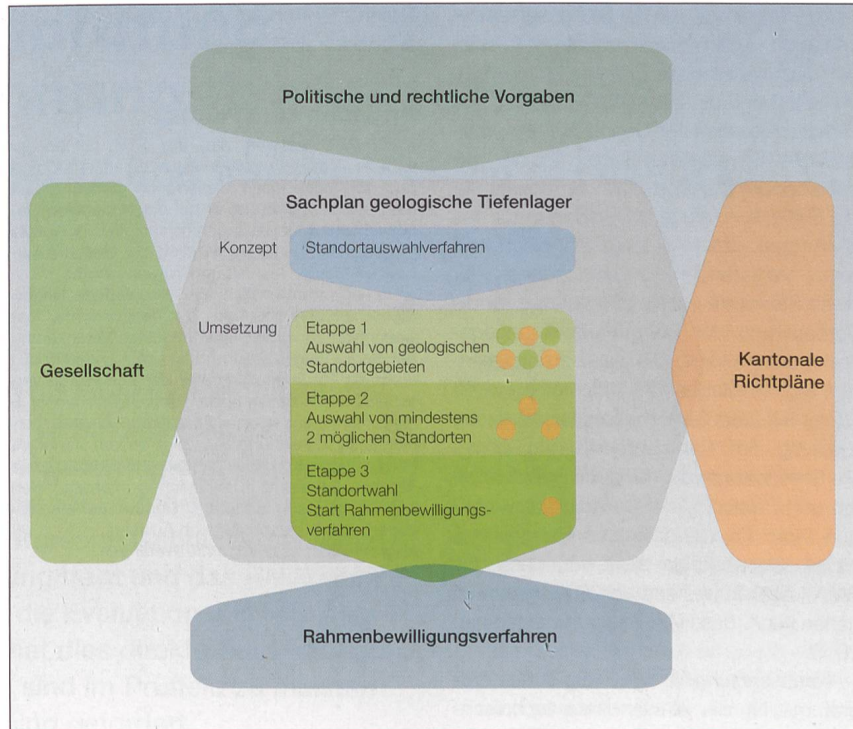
Politische und rechtliche Vorgaben

Sachplan geologische Tiefenlager

Gesellschaft

Konzept

Standortauswahlverfahren

Umsetzung

Etappe 1
Auswahl von geologischen Standortgebieten

Etappe 2
Auswahl von mindestens 2 möglichen Standorten

Etappe 3
Standortwahl
Start Rahmenbewilligungsverfahren

Kantonale Richtpläne

Rahmenbewilligungsverfahren